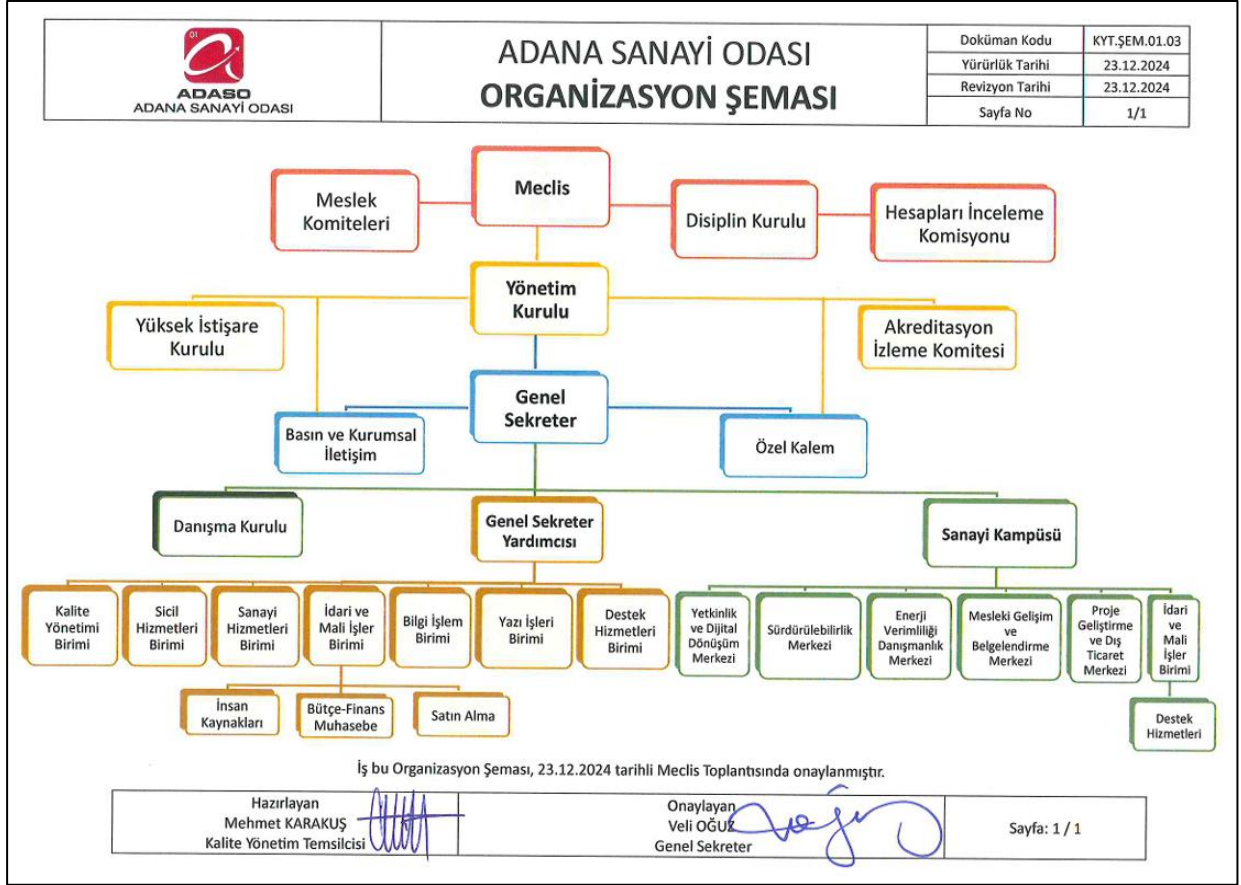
01
ADASO
ADANA SANAYİ ODASI

ADANA SANAYİ ODASI
ORGANİZASYON ŞEMASI

| Doküman Kodu | KYT.ŞEM.01.03 |
|---|---|
| Yürürlük Tarihi | 23.12.2024 |
| Revizyon Tarihi | 23.12.2024 |
| Sayfa No | 1/1 |

Meslek Komiteleri

Meclis

Disiplin Kurulu

Hesapları İnceleme Komisyonu

Yönetim Kurulu

Yüksek İstişare Kurulu

Akreditasyon İzleme Komitesi

Genel Sekreter

Basın ve Kurumsal İletişim

Özel Kalem

Danışma Kurulu

Genel Sekreter Yardımcısı

Sanayi Kampüsü

Kalite Yönetimi Birimi

Sicil Hizmetleri Birimi

Sanayi Hizmetleri Birimi

İdari ve Mali İşler Birimi

Bilgi İşlem Birimi

Yazı İşleri Birimi

Destek Hizmetleri Birimi

İnsan Kaynakları

Bütçe-Finans Muhasebe

Satın Alma

Yetkinlik ve Dijital Dönüşüm Merkezi

Sürdürülebilirlik Merkezi

Enerji Verimliliği Danışmanlık Merkezi

Mesleki Gelişim ve Belgelendirme Merkezi

Proje Geliştirme ve Dış Ticaret Merkezi

İdari ve Mali İşler Birimi

Destek Hizmetleri

İş bu Organizasyon Şeması, 23.12.2024 tarihli Meclis Toplantısında onaylanmıştır.

| Hazırlayan Mehmet KARAKUŞ Kalite Yönetim Temsilcisi | Onaylayan Veli OĞUZ Genel Sekreter | Sayfa: 1 / 1 |
|---|---|---|